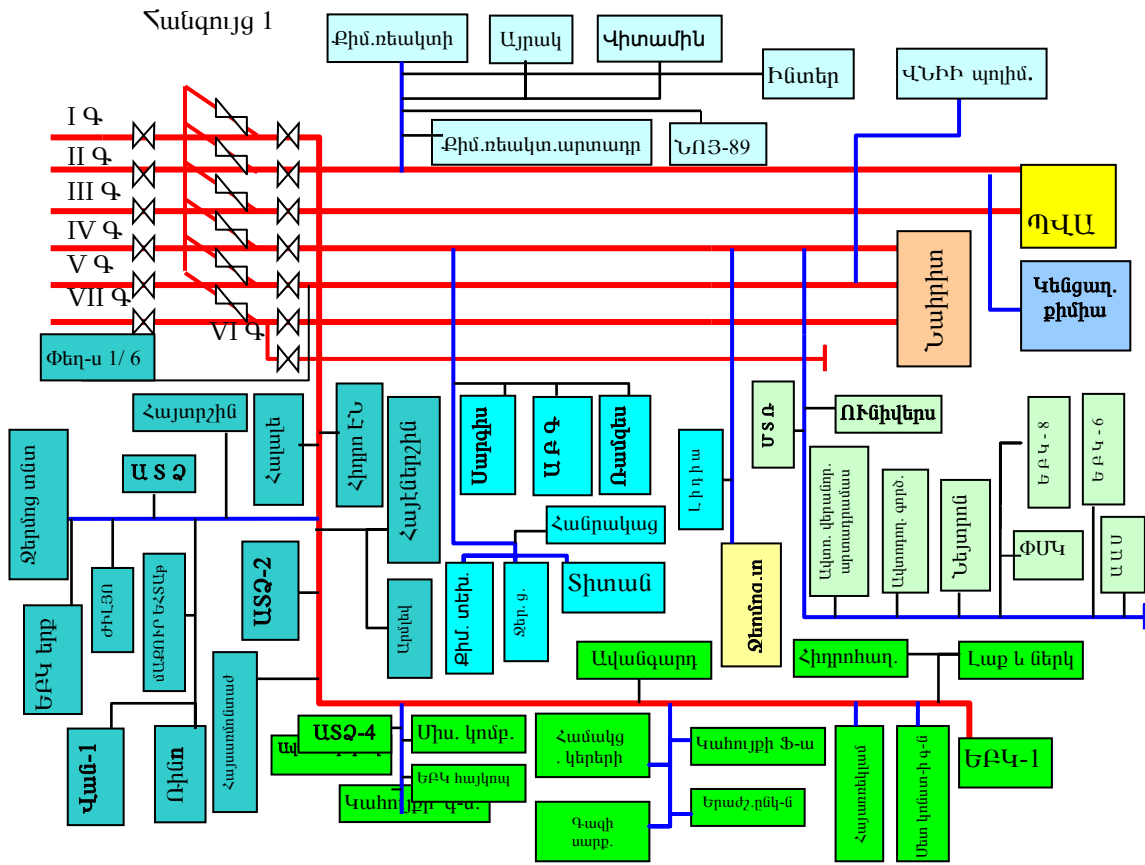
Հանգույց 1

Քիմ.ռեակտի
Այրակ
Վիտամին
Ինտեր
ՎՆԻԻ պոլիմ.
Քիմ.ռեակտ.արտադր
ՆՈՅ-89

I Գ
II Գ
III Գ
IV Գ
V Գ
VII Գ
VI Գ
Փեղ-ս 1/ 6

ՊՎԱ
Կենցաղ. քիմիա
Նաիրիտ

Հայտրշին
Հայակ
Հիդրո ԷՆ
Հայէներշին
Ա Տ Զ
Ջերմոց տնտ
ԵԲԿ երք
ԺԻՀՅՈ
ՄԱԶՈՒՐ ԵՀՏԱԿ
ԱՏԶ-2
Արմեկ
Հայսառնռատ
Վան-1
Ռինտ

Սարգիս
Ա Բ Ռ
Ռանգիս
Հանրակաց
Քիմ. տեխ.
Ջեր. գ.
Տիտան
Լիդիա
Ջեռնոց.տ

Մ Տ Ռ
ՌՒնիվերս
Ավտո. վերանոր. տրանսպորտ
Ավտոտր. փոխ.
Նեյտրոն
ԵԲԿ - 8
ԵԲԿ - 6
ՓՄԿ
Ռ Ռ Ռ

Ավանգարդ
Հիդրոհատ.
Լաք և ներկ

ԱՏԶ-4
Միս. կոմբ.
ԵԲԿ հայկոպ
Կահույքի գ-ա.
Համակց. կերերի
Կահույքի Ֆ-ա
Երաժշ.ընկ-ն
Գազի սարք.
Հայսառնպատ
Սառ կրճատ-ի գ-ն
ԵԲԿ-1